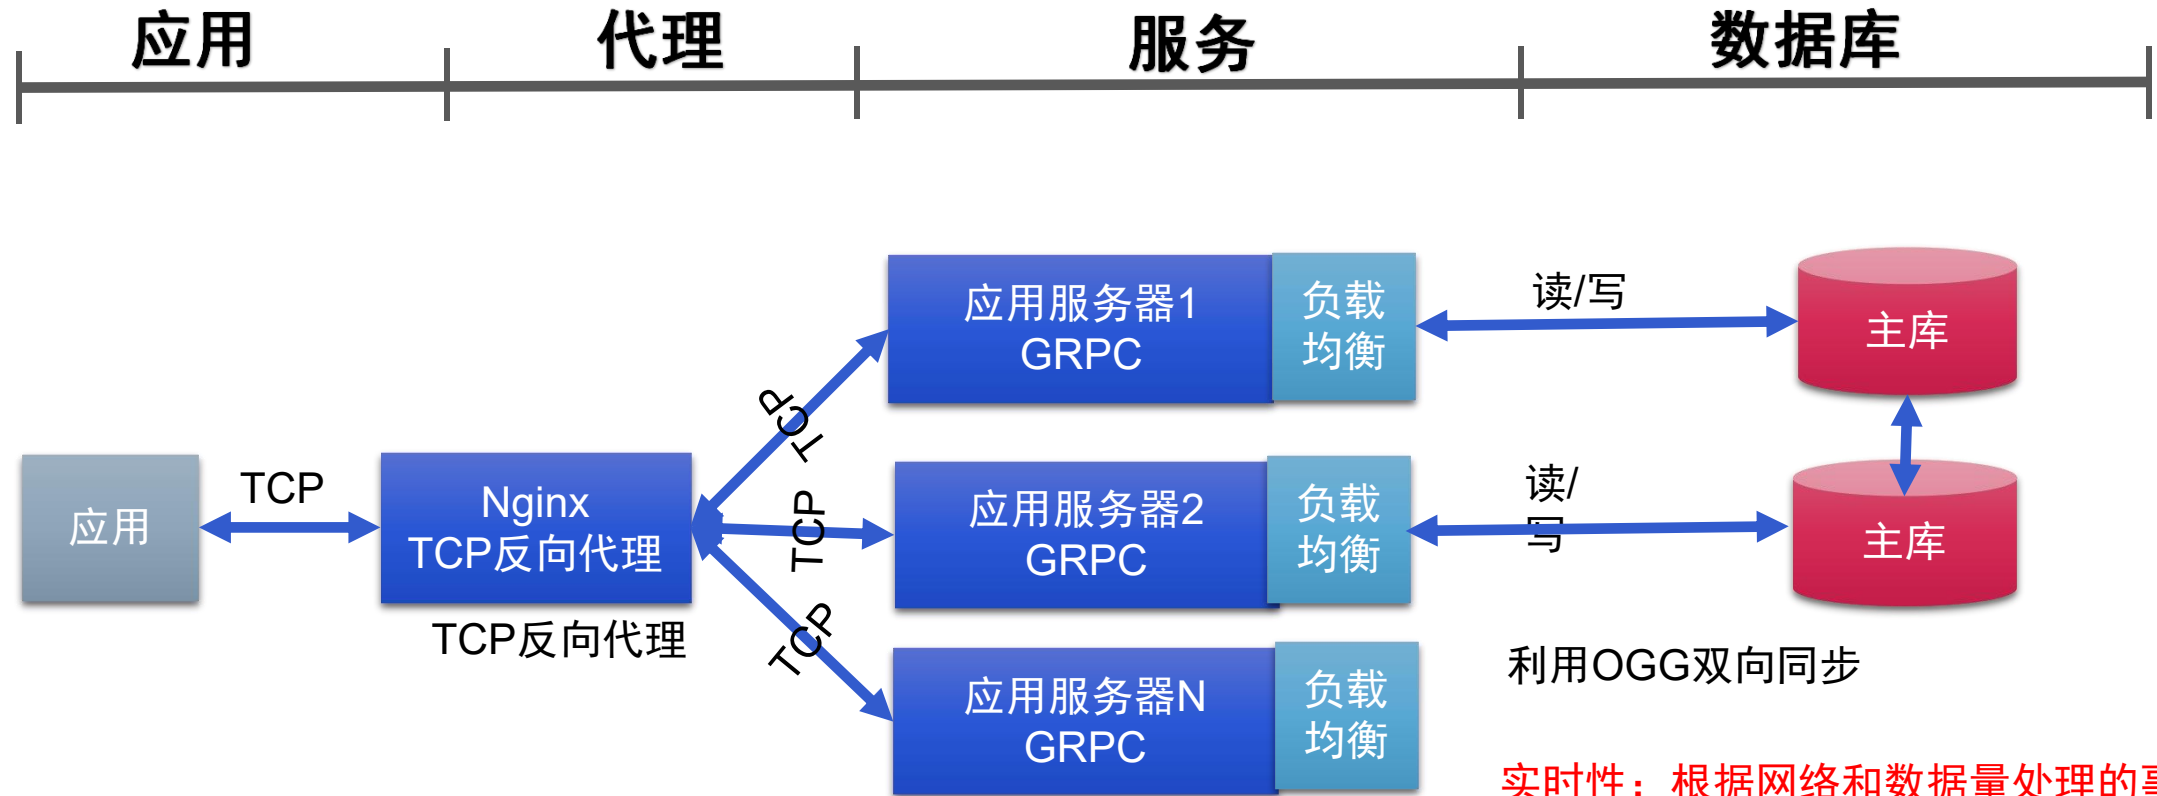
应用 代理 服务 数据库

应用

TCP

Nginx
TCP反向代理

TCP反向代理

TCP

TCP

TCP

应用服务器1
GRPC

负载
均衡

应用服务器2
GRPC

负载
均衡

应用服务器N
GRPC

负载
均衡

读/写

读/
写

主库

主库

利用OGG双向同步

实时性：根据网络和数据量处理的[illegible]